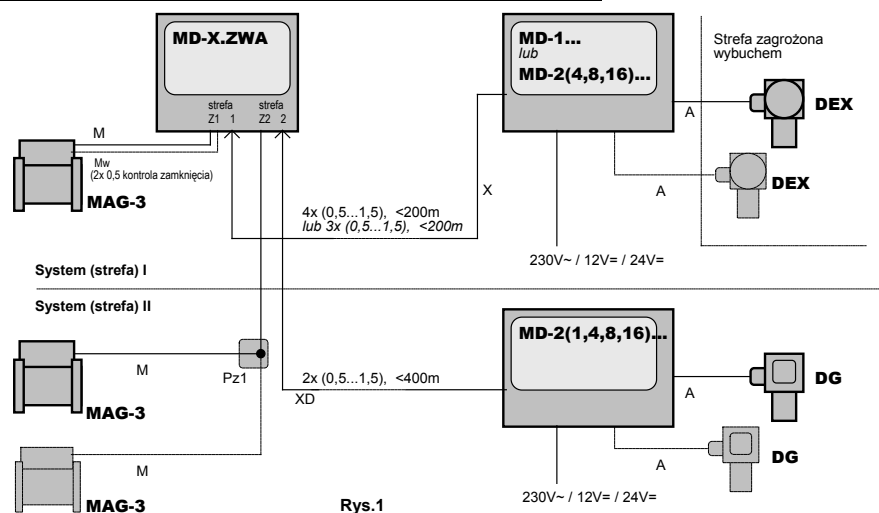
MD-X.ZWA

strefa Z1 1 strefa Z2 2

M

Mw (2x 0,5 kontrola zamknięcia)

MAG-3

MD-1...
lub
MD-2(4,8,16)...

Strefa zagrożona wybuchem

A

DEX

A

DEX

X

4x (0,5...1,5), <200m
lub 3x (0,5...1,5), <200m

230V~ / 12V= / 24V=

System (strefa) I

System (strefa) II

MD-2(1,4,8,16)...

M

Pz1

MAG-3

2x (0,5...1,5), <400m

XD

A

DG

A

DG

M

MAG-3

Rys.1

230V~ / 12V= / 24V=